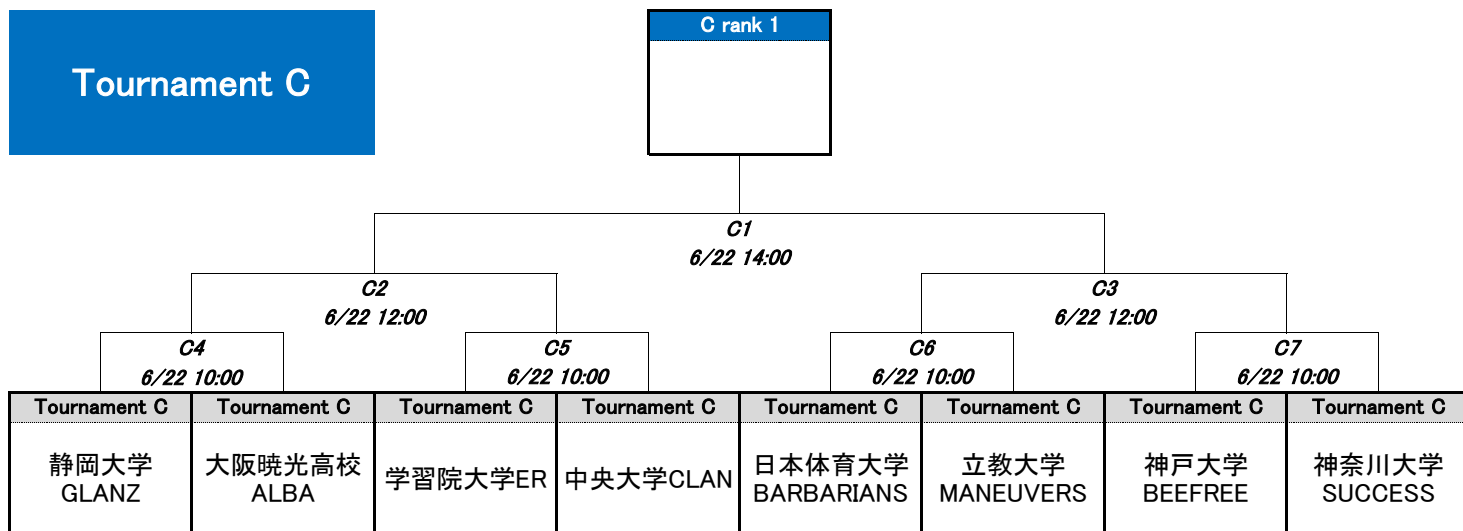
Tournament C

C rank 1

C1
6/22 14:00

C2
6/22 12:00

C3
6/22 12:00

C4
6/22 10:00

C5
6/22 10:00

C6
6/22 10:00

C7
6/22 10:00

| Tournament C | Tournament C | Tournament C | Tournament C | Tournament C | Tournament C | Tournament C | Tournament C |
|---|---|---|---|---|---|---|---|
| 静岡大学 GLANZ | 大阪暁光高校 ALBA | 学習院大学ER | 中央大学CLAN | 日本体育大学 BARBARIANS | 立教大学 MANEUVERS | 神戸大学 BEEFREE | 神奈川大学 SUCCESS |